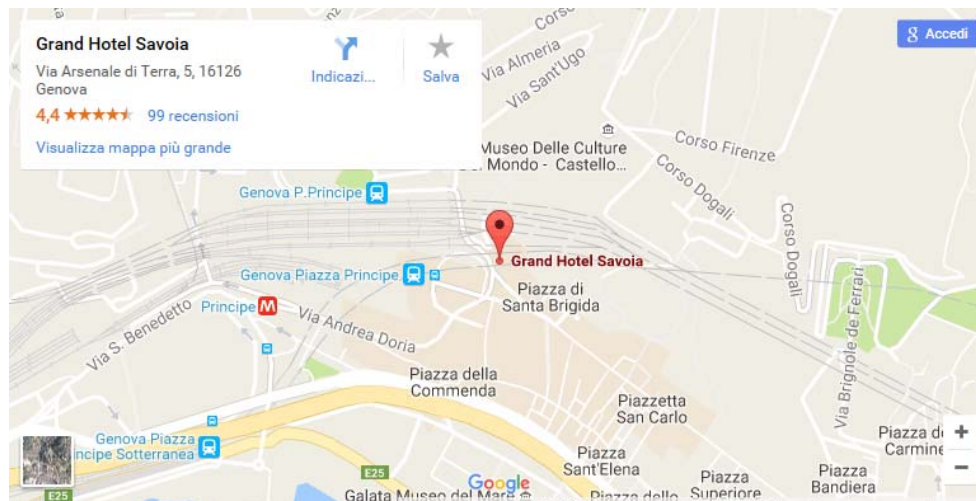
Grand Hotel Savoia
Via Arsenale di Terra, 5, 16126 Genova
4,4 ★★★★★ 99 recensioni
Visualizza mappa più grande

Indicazi...
Salva

Accedi

Corso
Via Almeria
Via Sant'Ugo
Museo Delle Culture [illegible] Mondo - Castello...
Corso Firenze
Corso Dogali
Corso Dogali
Genova P.Principe
Grand Hotel Savoia
Genova Piazza Principe
Piazza di Santa Brigida
Principe
Via S. Benedetto
Via Andrea Doria
Via Brignole de Ferrari
Piazza della Commenda
Piazzetta San Carlo
Genova Piazza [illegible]ncipe Sotterranea
E25
E25
Piazza Sant'Elena
Piazza Superiore
Piazza Bandiera
Piazza d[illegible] Carmine
Galata Museo del Mare
Piazza dello
Google
+
−